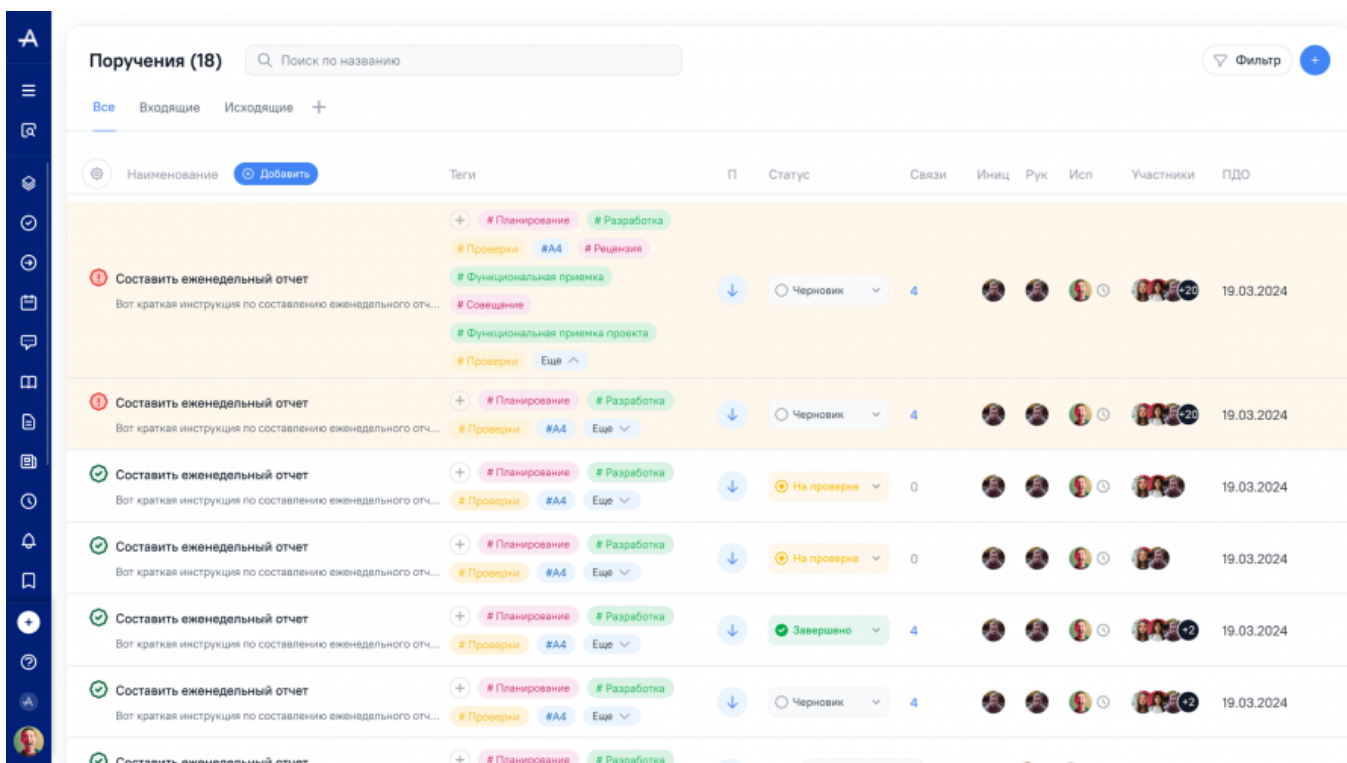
Поручения (18)

Поиск по названию

Фильтр

Все Входящие Исходящие +

Наименование Добавить Теги П Статус Связи Иниц Рук Исп Участники ПДО

Составить еженедельный отчет
Вот краткая инструкция по составлению еженедельного отч...
# Планирование # Разработка # Проверки #A4 # Рецензия # Функциональная приемка # Совещание # Функциональная приемка проекта # Проверки Еще
Черновик 4 +20 19.03.2024

Составить еженедельный отчет
Вот краткая инструкция по составлению еженедельного отч...
# Планирование # Разработка # Проверки #A4 Еще
Черновик 4 +20 19.03.2024

Составить еженедельный отчет
Вот краткая инструкция по составлению еженедельного отч...
# Планирование # Разработка # Проверки #A4 Еще
На проверке 0 19.03.2024

Составить еженедельный отчет
Вот краткая инструкция по составлению еженедельного отч...
# Планирование # Разработка # Проверки #A4 Еще
На проверке 0 19.03.2024

Составить еженедельный отчет
Вот краткая инструкция по составлению еженедельного отч...
# Планирование # Разработка # Проверки #A4 Еще
Завершено 4 +2 19.03.2024

Составить еженедельный отчет
Вот краткая инструкция по составлению еженедельного отч...
# Планирование # Разработка # Проверки #A4 Еще
Черновик 4 +2 19.03.2024

Составить еженедельный отчет
# Планирование # Разработка